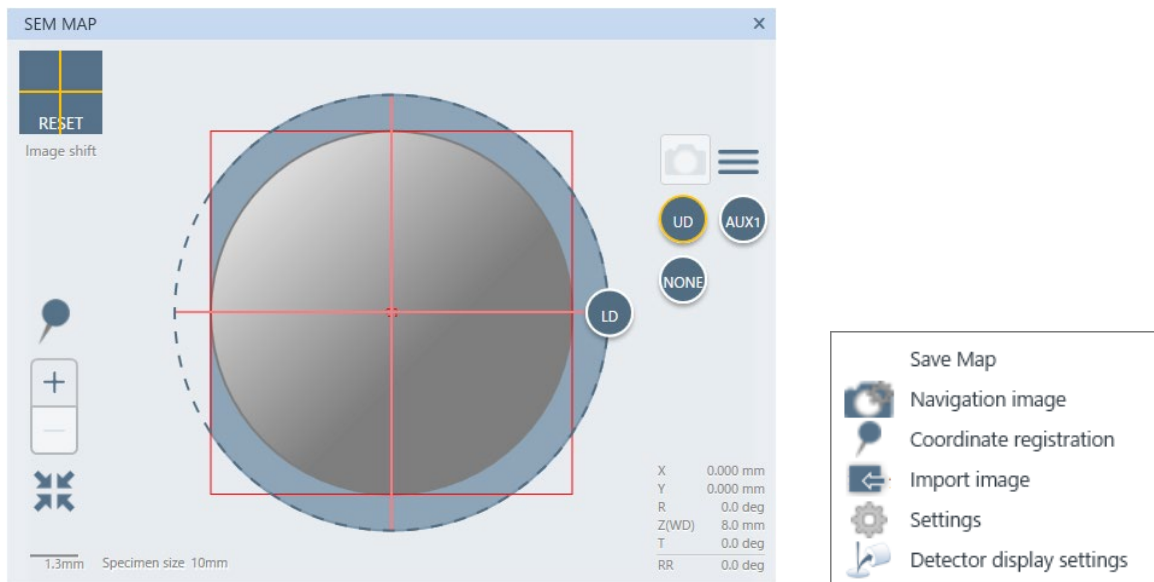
SEM MAP ×

RESET
Image shift

UD
AUX1
NONE
LD

+
—

1.3mm Specimen size 10mm

| | |
|---|---|
| X | 0.000 mm |
| Y | 0.000 mm |
| R | 0.0 deg |
| Z(WD) | 8.0 mm |
| T | 0.0 deg |
| RR | 0.0 deg |

Save Map
Navigation image
Coordinate registration
Import image
Settings
Detector display settings